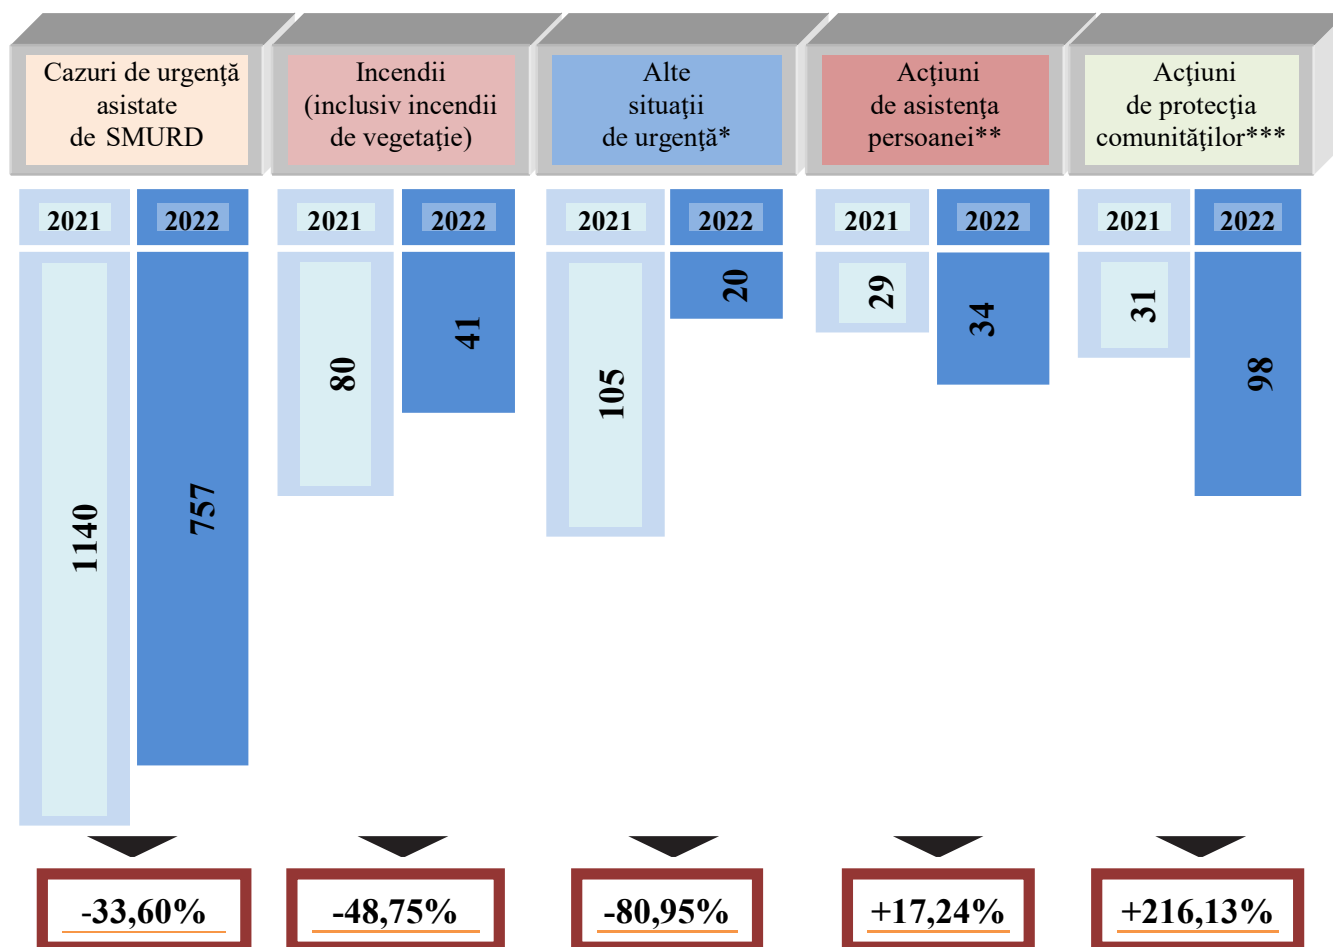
Cazuri de urgenţă asistate de SMURD

Incendii (inclusiv incendii de vegetaţie)

Alte situaţii de urgenţă*

Acţiuni de asistenţa persoanei**

Acţiuni de protecţia comunităţilor***

2021
2022
1140
757
-33,60%

2021
2022
80
41
-48,75%

2021
2022
105
20
-80,95%

2021
2022
29
34
+17,24%

2021
2022
31
98
+216,13%